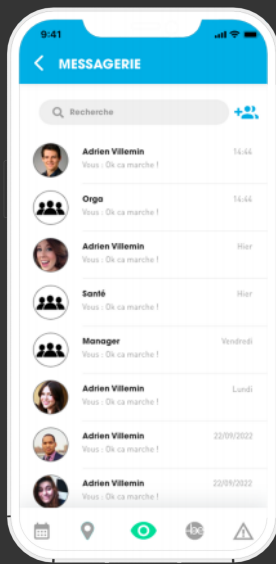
9:41

MESSAGERIE

Recherche

Adrien Villemin
Vous : Ok ca marche !
14:44

Orga
Vous : Ok ca marche !
14:44

Adrien Villemin
Vous : Ok ca marche !
Hier

Santé
Vous : Ok ca marche !
Hier

Manager
Vous : Ok ca marche !
Vendredi

Adrien Villemin
Vous : Ok ca marche !
Lundi

Adrien Villemin
Vous : Ok ca marche !
22/09/2022

Adrien Villemin
Vous : Ok ca marche !
22/09/2022

be